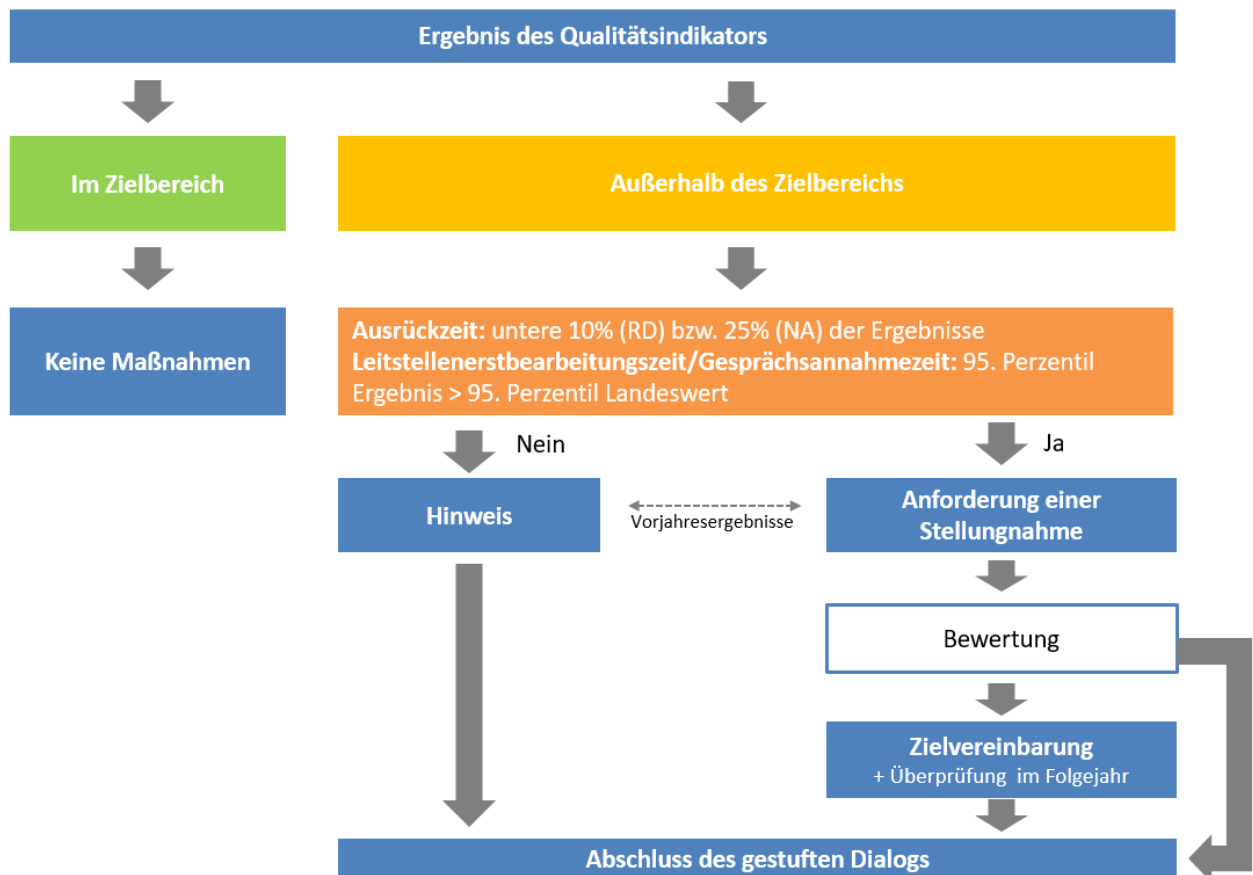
Ergebnis des Qualitätsindikators

Im Zielbereich

Außerhalb des Zielbereichs

Keine Maßnahmen

Ausrückzeit: untere 10% (RD) bzw. 25% (NA) der Ergebnisse
Leitstellenerstbearbeitungszeit/Gesprächsannahmezeit: 95. Perzentil
Ergebnis > 95. Perzentil Landeswert

Nein

Ja

Hinweis

Vorjahresergebnisse

Anforderung einer Stellungnahme

Bewertung

Zielvereinbarung
+ Überprüfung im Folgejahr

Abschluss des gestuften Dialogs